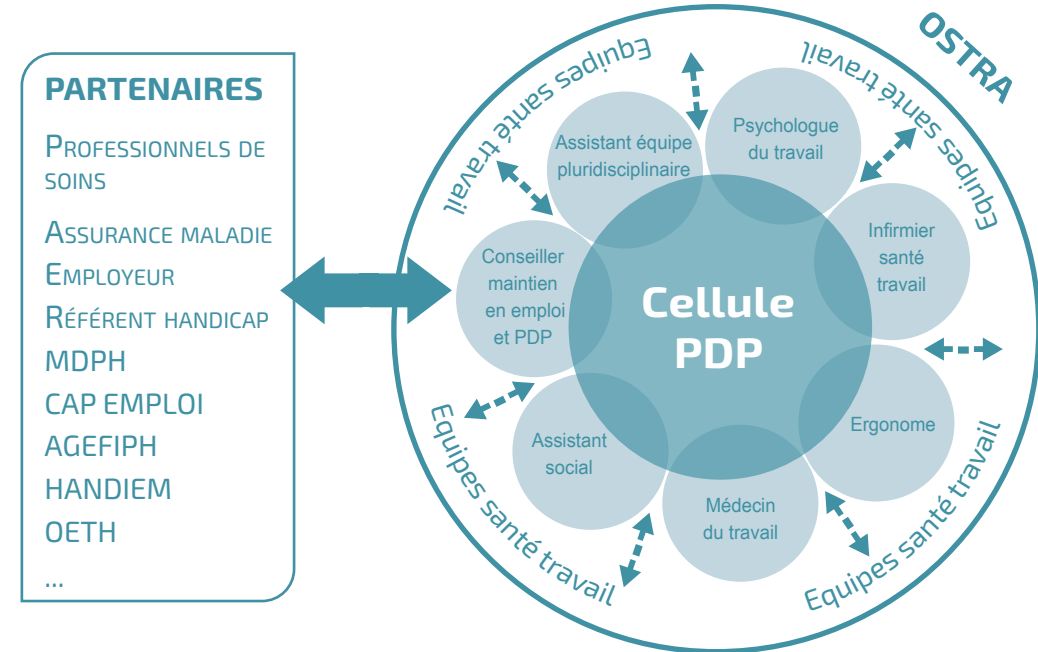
PARTENAIRES

Professionnels de soins

Assurance maladie

Employeur

Référent handicap

MDPH

CAP EMPLOI

AGEFIPH

HANDIEM

OETH

...

OSTRA

Equipes santé travail

Equipes santé travail

Equipes santé travail

Equipes santé travail

Cellule PDP

Assistant équipe pluridisciplinaire

Psychologue du travail

Infirmier santé travail

Ergonome

Médecin du travail

Assistant social

Conseiller maintien en emploi et PDP